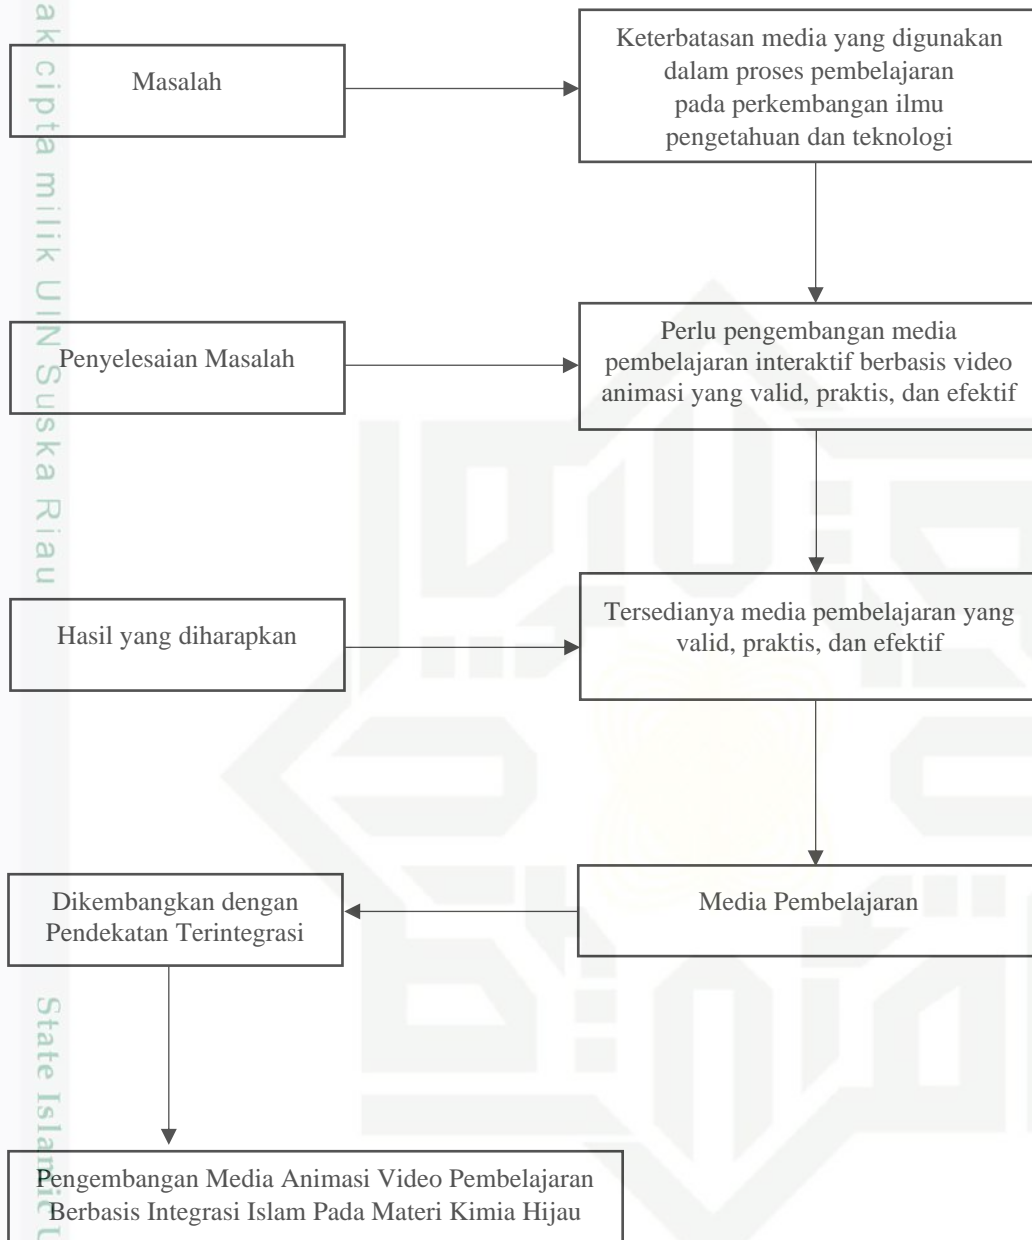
ak cipta milik UIN Suska Riau

Masalah

Keterbatasan media yang digunakan dalam proses pembelajaran pada perkembangan ilmu pengetahuan dan teknologi

Penyelesaian Masalah

Perlu pengembangan media pembelajaran interaktif berbasis video animasi yang valid, praktis, dan efektif

Hasil yang diharapkan

Tersedianya media pembelajaran yang valid, praktis, dan efektif

Media Pembelajaran

Dikembangkan dengan Pendekatan Terintegrasi

Pengembangan Media Animasi Video Pembelajaran Berbasis Integrasi Islam Pada Materi Kimia Hijau

State Islamic U